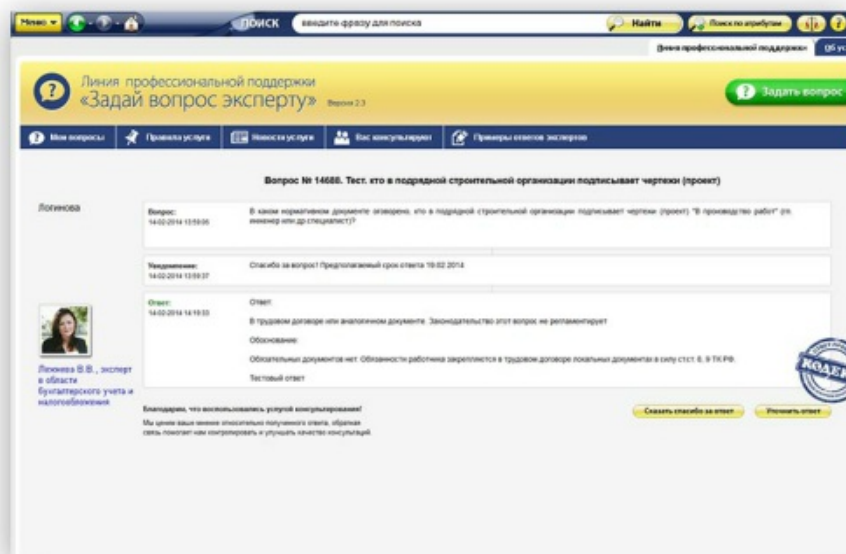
Меню

ПОИСК введите фразу для поиска

Найти

Поиск по атрибутам

Линия профессиональной поддержки

Линия профессиональной поддержки
«Задай вопрос эксперту» Версия 2.3

Задать вопрос

Мои вопросы Правила услуги Новости услуги Вас консультируют Примеры ответов экспертов

Вопрос № 14688. Тест. кто в подрядной строительной организации подписывает чертежи (проект)

Логинова

Вопрос:
14-02-2014 13:59:06

В каком нормативном документе оговорено, кто в подрядной строительной организации подписывает чертежи (проект) "В производство работ" (гл. инженер или др специалист)?

Уведомление:
14-02-2014 13:59:37

Спасибо за вопрос! Предполагаемый срок ответа 19.02.2014

Ответ:
14-02-2014 14:10:03

Ответ:

В трудовом договоре или аналогичном документе. Законодательство этот вопрос не регламентирует

Обоснование:

Обязательных документов нет. Обязанности работника закрепляются в трудовом договоре локальных документах в силу стст. 8, 9 ТК РФ.

Тестовый ответ

Лежнева В.В., эксперт в области бухгалтерского учета и налогообложения

КОДЕКС

Благодарим, что воспользовались услугой консультирования!

Мы ценим ваше мнение относительно полученного ответа, обратная связь поможет нам контролировать и улучшать качество консультаций.

Сказать спасибо за ответ

Уточнить ответ